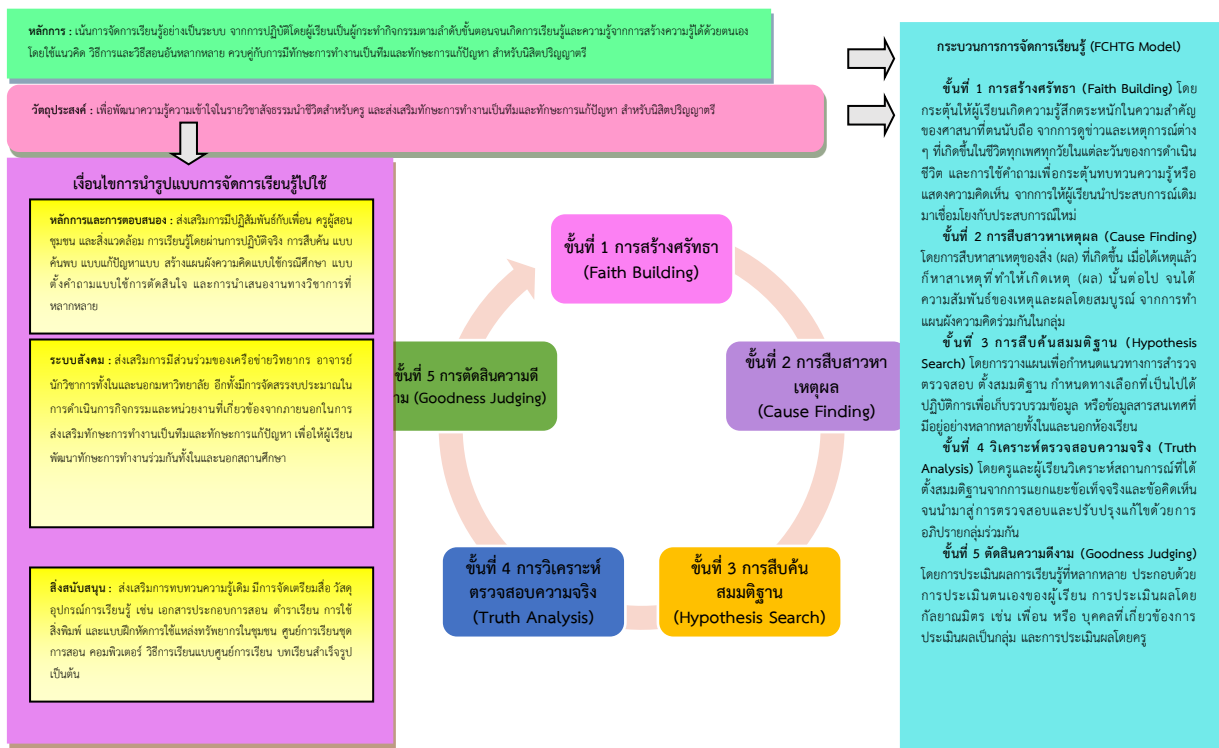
**หลักการ :** เน้นการจัดการเรียนรู้อย่างเป็นระบบ จากการปฏิบัติโดยผู้เรียนเป็นผู้กระทำกิจกรรมตามลำดับขั้นตอนจนเกิดการเรียนรู้และความรู้จากการสร้างความรู้ได้ด้วยตนเอง โดยใช้แนวคิด วิธีการและวิธีสอนอันหลากหลาย ควบคู่กับการมีทักษะการทำงานเป็นทีมและทักษะการแก้ปัญหา สำหรับนิสิตปริญญาตรี

**วัตถุประสงค์ :** เพื่อพัฒนาความรู้ความเข้าใจในรายวิชาสังธรรมนำชีวิตสำหรับครู และส่งเสริมทักษะการทำงานเป็นทีมและทักษะการแก้ปัญหา สำหรับนิสิตปริญญาตรี

**เงื่อนไขการนำรูปแบบการจัดการเรียนรู้ไปใช้**

**หลักการและการตอบสนอง :** ส่งเสริมการมีปฏิสัมพันธ์กับเพื่อน ครูผู้สอน ชุมชน และสิ่งแวดล้อม การเรียนรู้โดยผ่านการปฏิบัติจริง การสืบค้น แบบค้นพบ แบบแก้ปัญหาแบบ สร้างแผนผังความคิดแบบใช้กรณีศึกษา แบบตั้งคำถามแบบใช้การตัดสินใจ และการนำเสนองานทางวิชาการที่หลากหลาย

**ระบบสังคม :** ส่งเสริมการมีส่วนร่วมของเครือข่ายวิชาการ อาจารย์นักวิชาการทั้งในและนอกมหาวิทยาลัย อีกทั้งมีการจัดสรรงบประมาณในการดำเนินการกิจกรรมและหน่วยงานที่เกี่ยวข้องจากภายนอกในการส่งเสริมทักษะการทำงานเป็นทีมและทักษะการแก้ปัญหา เพื่อให้ผู้เรียนพัฒนาทักษะการทำงานร่วมกันทั้งในและนอกสถานศึกษา

**สิ่งสนับสนุน :** ส่งเสริมการทบทวนความรู้เดิม มีการจัดเตรียมสื่อ วัสดุอุปกรณ์การเรียนรู้ เช่น เอกสารประกอบการสอน ตำราเรียน การใช้สิ่งพิมพ์ และแบบฝึกหัดการใช้แหล่งทรัพยากรในชุมชน ศูนย์การเรียนชุดการสอน คอมพิวเตอร์ วิธีการเรียนแบบศูนย์การเรียน บทเรียนสำเร็จรูป เป็นต้น

ขั้นที่ 1 การสร้างศรัทธา (Faith Building)

ขั้นที่ 2 การสืบสาวหาเหตุผล (Cause Finding)

ขั้นที่ 3 การสืบค้นสมมติฐาน (Hypothesis Search)

ขั้นที่ 4 การวิเคราะห์ตรวจสอบความจริง (Truth Analysis)

ขั้นที่ 5 การตัดสินความดีงาม (Goodness Judging)

**กระบวนการการจัดการเรียนรู้ (FCHTG Model)**

**ขั้นที่ 1 การสร้างศรัทธา (Faith Building)** โดยกระตุ้นให้ผู้เรียนเกิดความรู้สึกตระหนักในความสำคัญของศาสนาที่ตนนับถือ จากการดูข่าวและเหตุการณ์ต่าง ๆ ที่เกิดขึ้นในชีวิตทุกเพศทุกวัยในแต่ละวันของการดำเนินชีวิต และการใช้คำถามเพื่อกระตุ้นทบทวนความรู้หรือแสดงความคิดเห็น จากการให้ผู้เรียนนำประสบการณ์เดิมมาเชื่อมโยงกับประสบการณ์ใหม่

**ขั้นที่ 2 การสืบสาวหาเหตุผล (Cause Finding)** โดยการสืบหาสาเหตุของสิ่ง (ผล) ที่เกิดขึ้น เมื่อได้เหตุแล้วก็หาสาเหตุที่ทำให้เกิดเหตุ (ผล) นั้นต่อไป จนได้ความสัมพันธ์ของเหตุและผลโดยสมบูรณ์ จากการทำแผนผังความคิดร่วมกันในกลุ่ม

**ขั้นที่ 3 การสืบค้นสมมติฐาน (Hypothesis Search)** โดยการวางแผนเพื่อกำหนดแนวทางการสำรวจตรวจสอบ ตั้งสมมติฐาน กำหนดทางเลือกที่เป็นไปได้ ปฏิบัติการเพื่อเก็บรวบรวมข้อมูล หรือข้อมูลสารสนเทศที่มีอยู่อย่างหลากหลายทั้งในและนอกห้องเรียน

**ขั้นที่ 4 วิเคราะห์ตรวจสอบความจริง (Truth Analysis)** โดยครูและผู้เรียนวิเคราะห์สถานการณ์ที่ได้ตั้งสมมติฐานจากการแยกแยะข้อเท็จจริงและข้อคิดเห็นจนนำมาสู่การตรวจสอบและปรับปรุงแก้ไขด้วยการอภิปรายกลุ่มร่วมกัน

**ขั้นที่ 5 ตัดสินความดีงาม (Goodness Judging)** โดยการประเมินผลการเรียนรู้ที่หลากหลาย ประกอบด้วยการประเมินตนเองของผู้เรียน การประเมินผลโดยกัลยาณมิตร เช่น เพื่อน หรือ บุคคลที่เกี่ยวข้องการประเมินผลเป็นกลุ่ม และการประเมินผลโดยครู